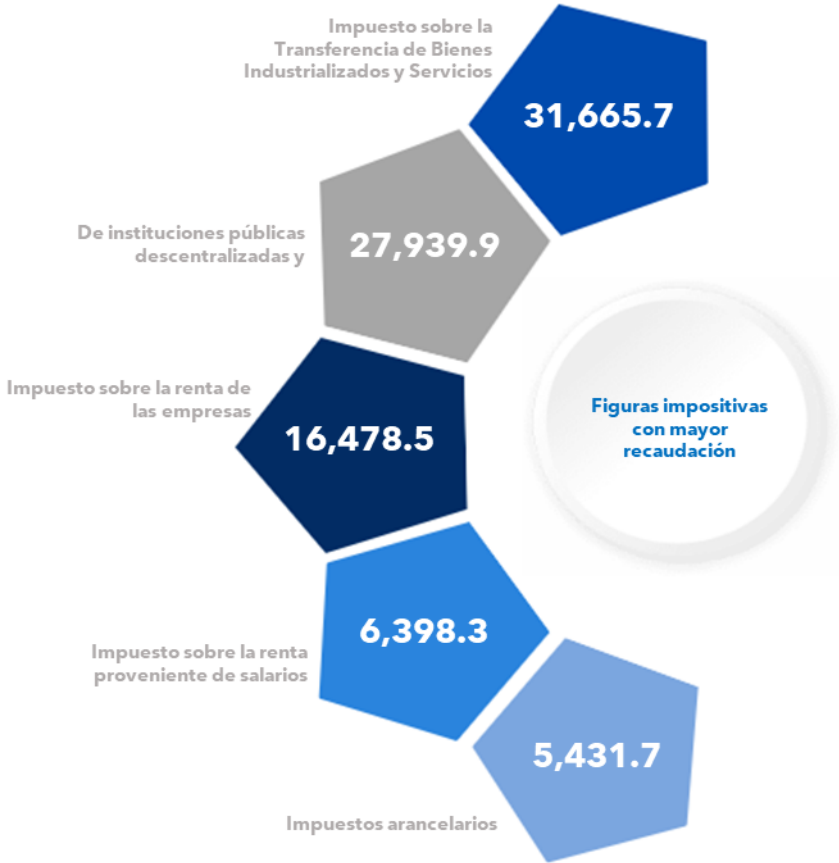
Impuesto sobre la Transferencia de Bienes Industrializados y Servicios

31,665.7

De instituciones públicas descentralizadas y

27,939.9

Impuesto sobre la renta de las empresas

16,478.5

Figuras impositivas con mayor recaudación

Impuesto sobre la renta proveniente de salarios

6,398.3

5,431.7

Impuestos arancelarios